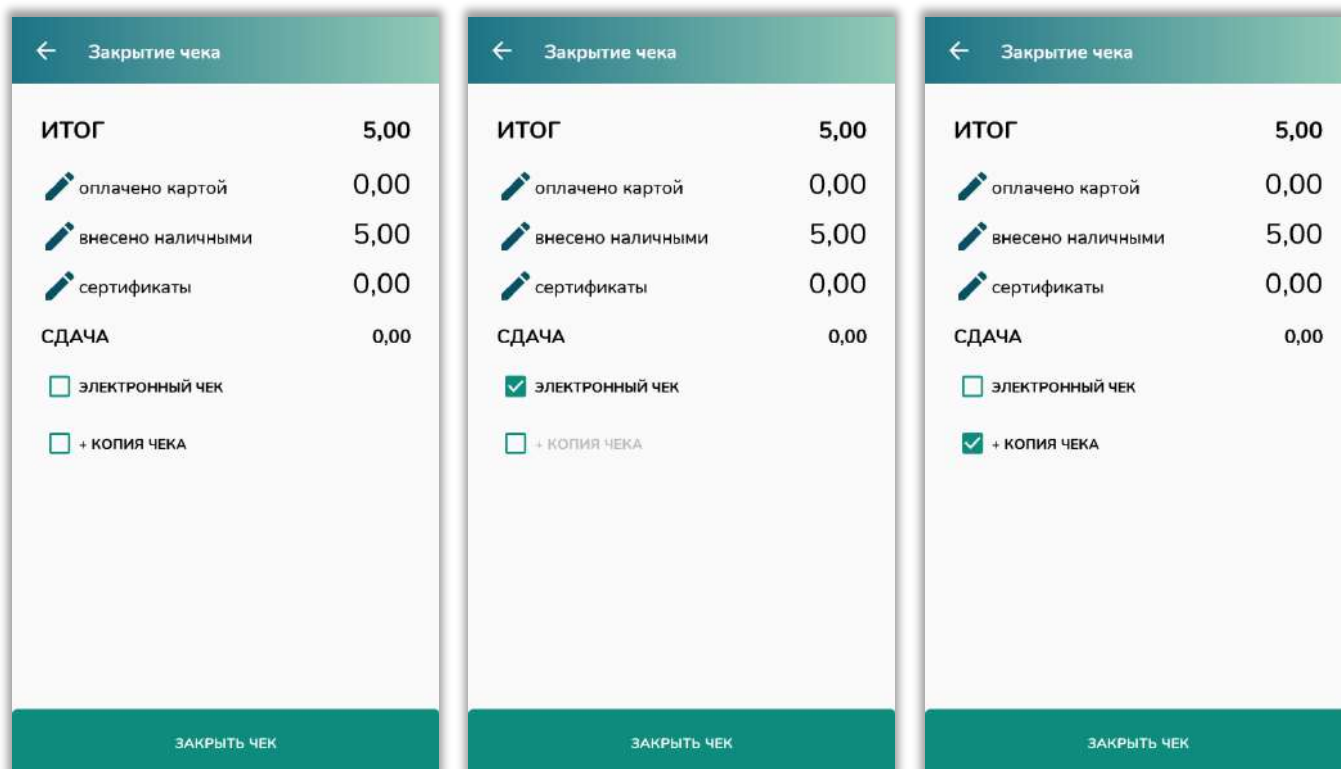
Закрытие чека

ИТОГ 5,00

оплачено картой 0,00

внесено наличными 5,00

сертификаты 0,00

СДАЧА 0,00

ЭЛЕКТРОННЫЙ ЧЕК

+ КОПИЯ ЧЕКА

ЗАКРЫТЬ ЧЕК

Закрытие чека

ИТОГ 5,00

оплачено картой 0,00

внесено наличными 5,00

сертификаты 0,00

СДАЧА 0,00

ЭЛЕКТРОННЫЙ ЧЕК

+ КОПИЯ ЧЕКА

ЗАКРЫТЬ ЧЕК

Закрытие чека

ИТОГ 5,00

оплачено картой 0,00

внесено наличными 5,00

сертификаты 0,00

СДАЧА 0,00

ЭЛЕКТРОННЫЙ ЧЕК

+ КОПИЯ ЧЕКА

ЗАКРЫТЬ ЧЕК